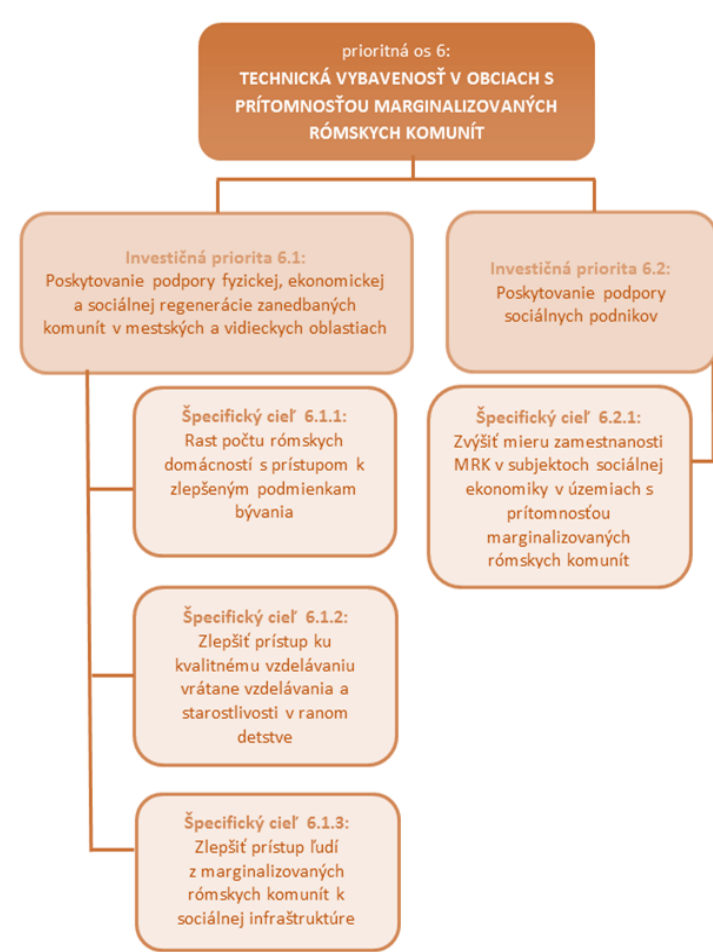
prioritná os 6:
TECHNICKÁ VYBAVENOSŤ V OBCIACH S PRÍTOMNOSŤOU MARGINALIZOVANÝCH RÓMSKYCH KOMUNÍT

Investičná priorita 6.1:
Poskytovanie podpory fyzickej, ekonomickej a sociálnej regenerácie zanedbaných komunít v mestských a vidieckych oblastiach

Špecifický cieľ 6.1.1:
Rast počtu rómskych domácností s prístupom k zlepšeným podmienkam bývania

Špecifický cieľ 6.1.2:
Zlepšiť prístup ku kvalitnému vzdelávaniu vrátane vzdelávania a starostlivosti v ranom detstve

Špecifický cieľ 6.1.3:
Zlepšiť prístup ľudí z marginalizovaných rómskych komunít k sociálnej infraštruktúre

Investičná priorita 6.2:
Poskytovanie podpory sociálnych podnikov

Špecifický cieľ 6.2.1:
Zvýšiť mieru zamestnanosti MRK v subjektoch sociálnej ekonomiky v územiach s prítomnosťou marginalizovaných rómskych komunít